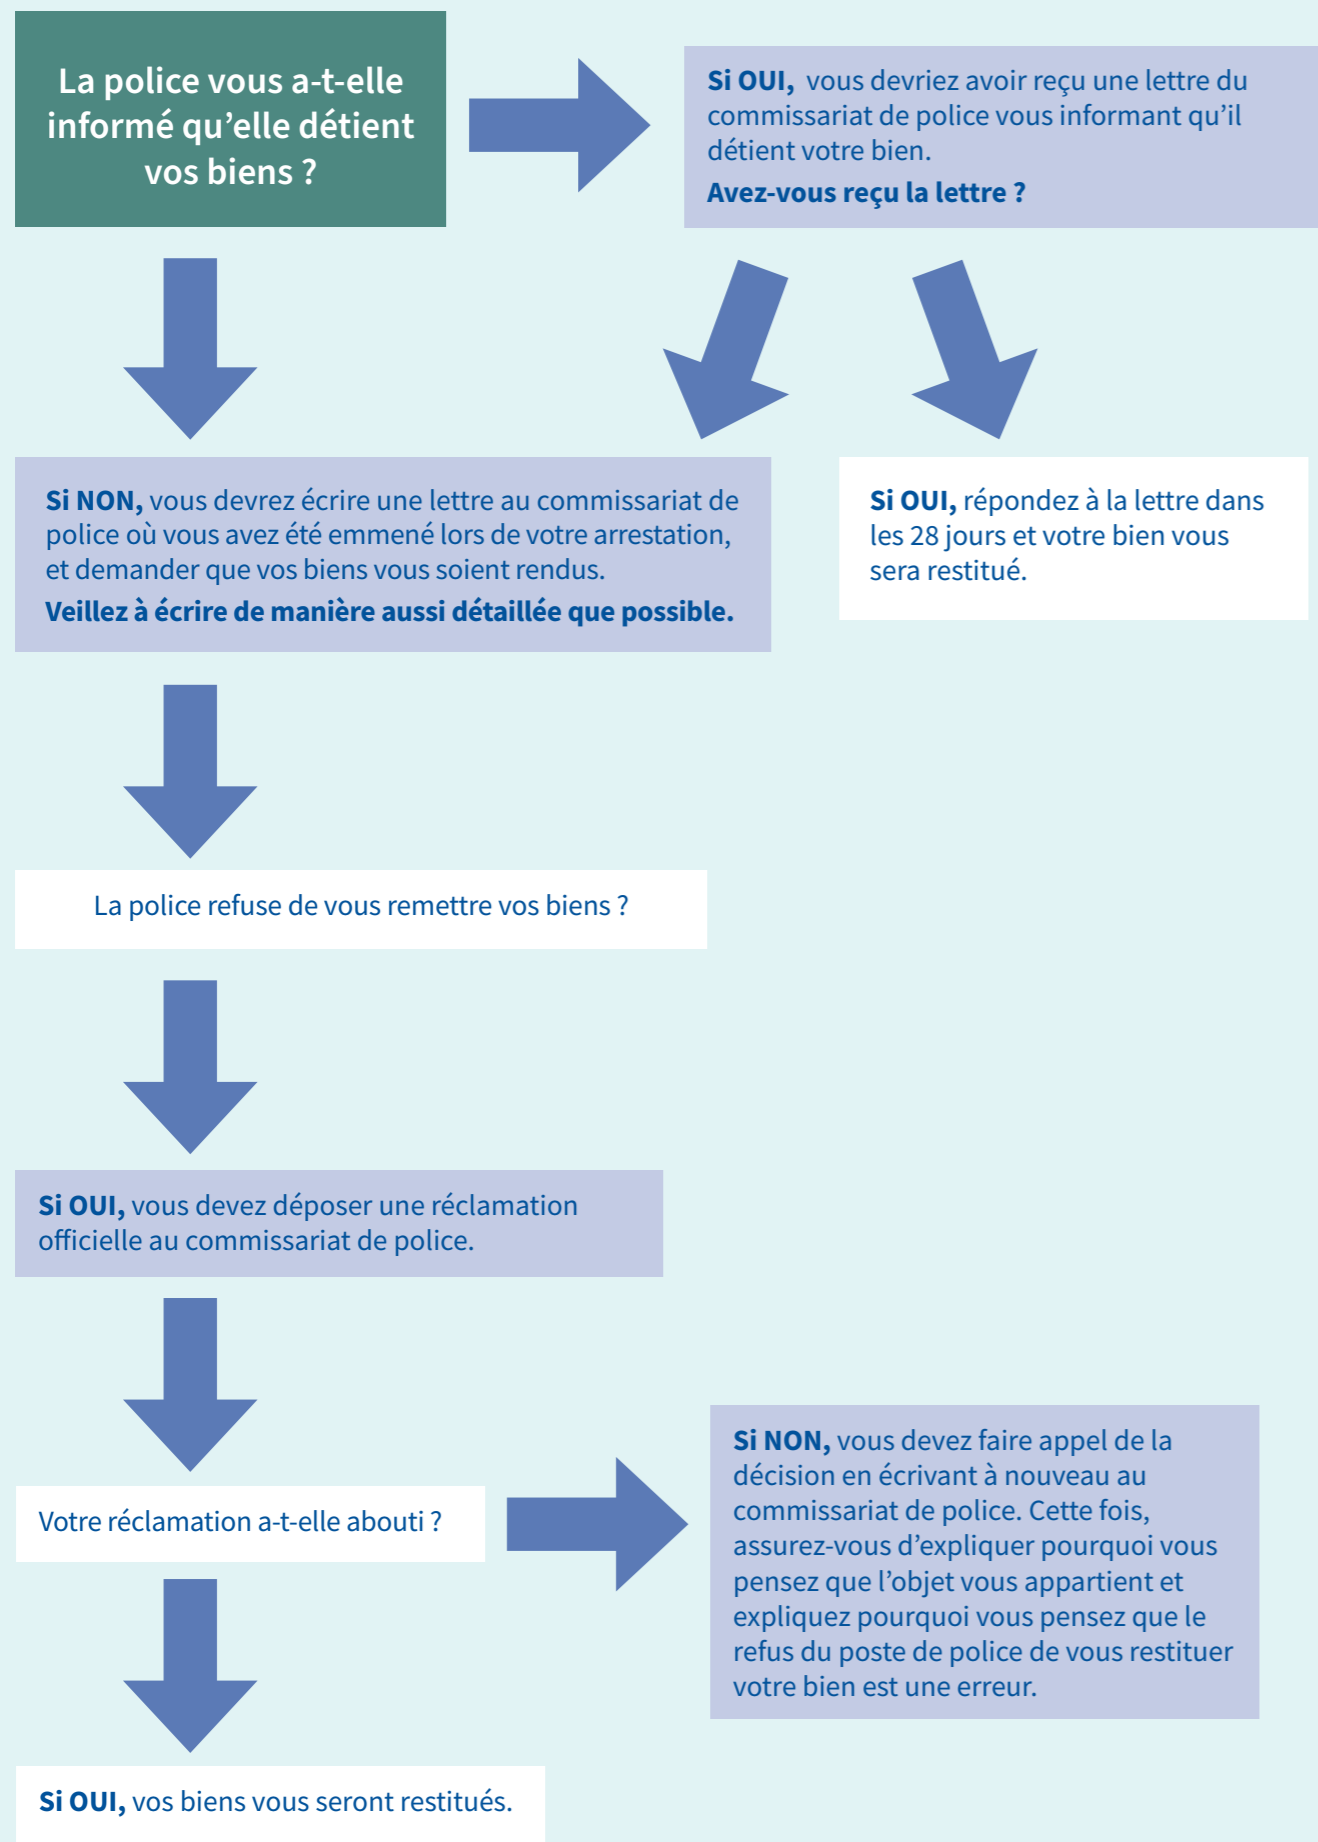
La police vous a-t-elle informé qu’elle détient vos biens ?

**Si OUI,** vous devriez avoir reçu une lettre du commissariat de police vous informant qu’il détient votre bien.
**Avez-vous reçu la lettre ?**

**Si NON,** vous devrez écrire une lettre au commissariat de police où vous avez été emmené lors de votre arrestation, et demander que vos biens vous soient rendus.
**Veillez à écrire de manière aussi détaillée que possible.**

**Si OUI,** répondez à la lettre dans les 28 jours et votre bien vous sera restitué.

La police refuse de vous remettre vos biens ?

**Si OUI,** vous devez déposer une réclamation officielle au commissariat de police.

Votre réclamation a-t-elle abouti ?

**Si NON,** vous devez faire appel de la décision en écrivant à nouveau au commissariat de police. Cette fois, assurez-vous d’expliquer pourquoi vous pensez que l’objet vous appartient et expliquez pourquoi vous pensez que le refus du poste de police de vous restituer votre bien est une erreur.

**Si OUI,** vos biens vous seront restitués.